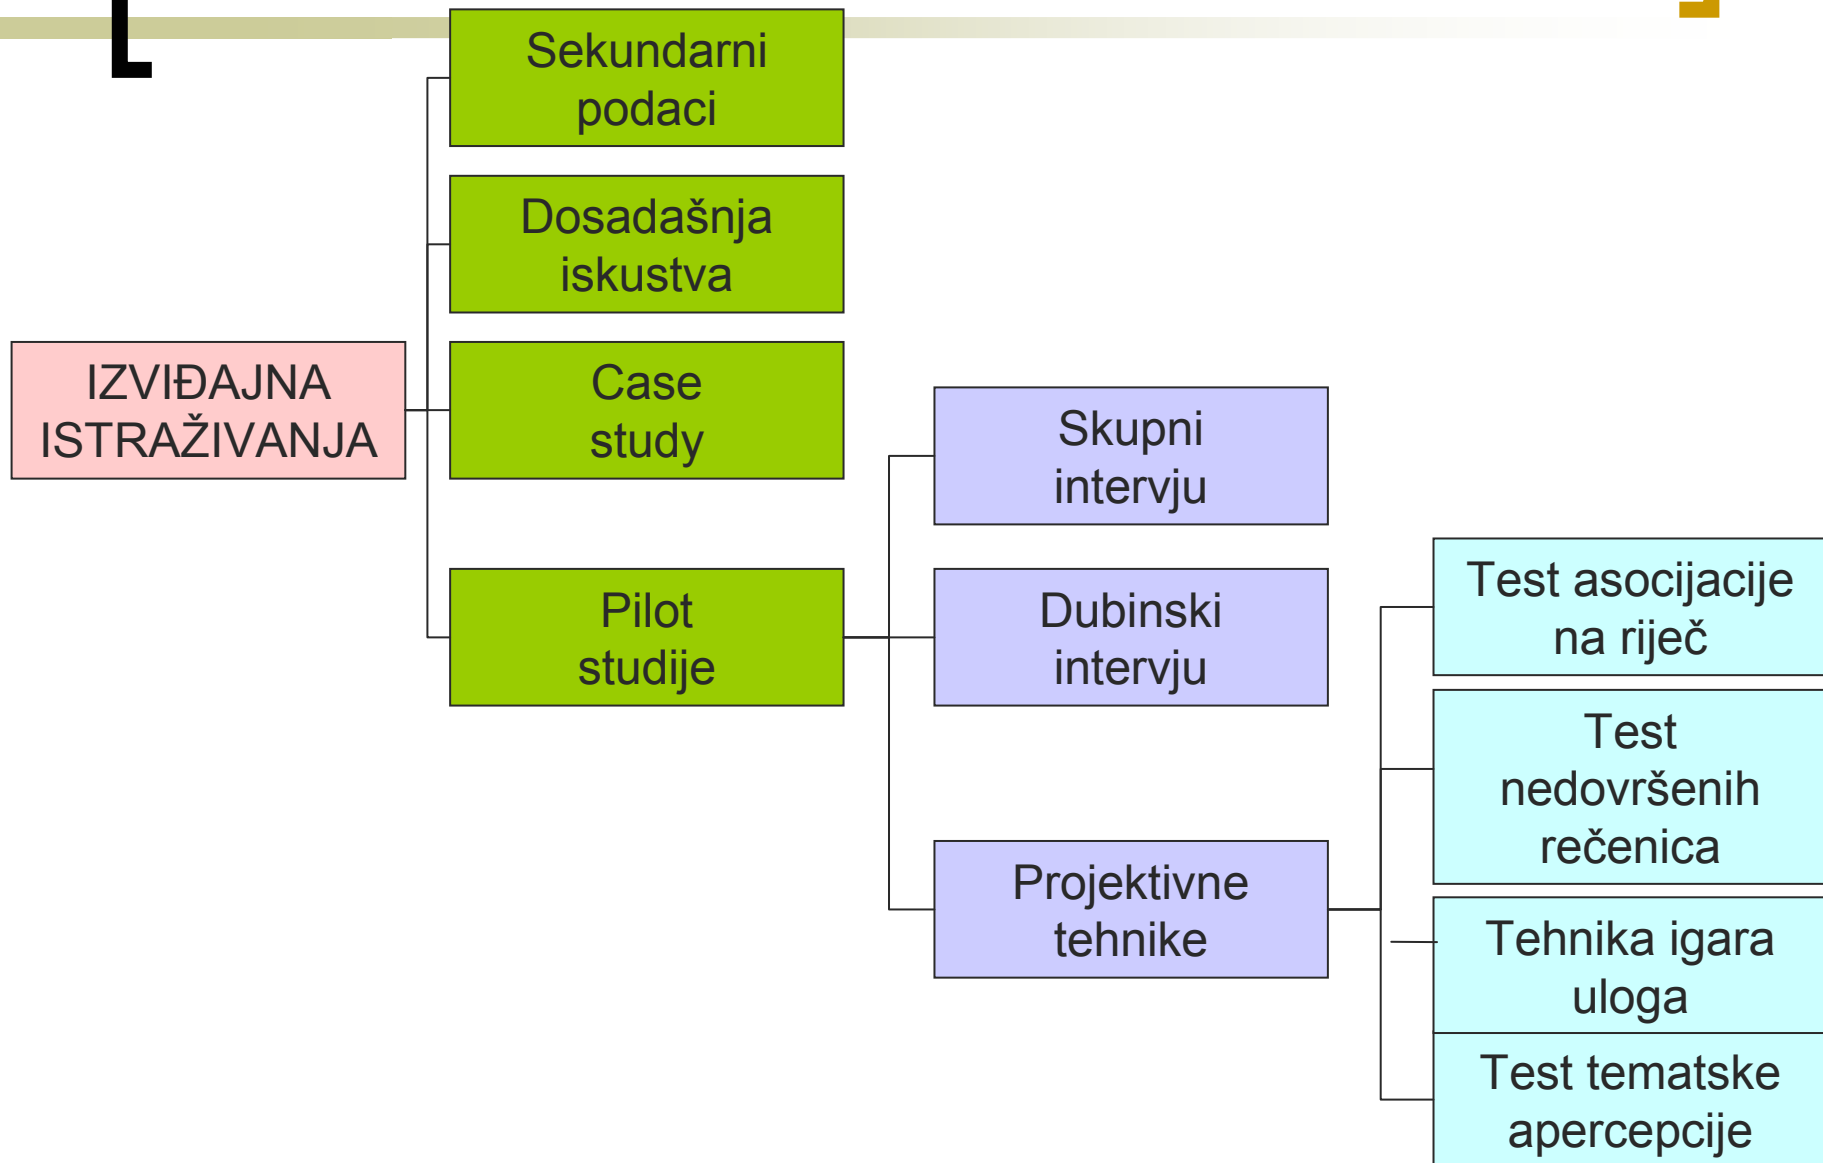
IZVIĐAJNA ISTRAŽIVANJA

Sekundarni podaci

Dosadašnja iskustva

Case study

Pilot studije

Skupni intervju

Dubinski intervju

Projektivne tehnike

Test asocijacije na riječ

Test nedovršenih rečenica

Tehnika igara uloga

Test tematske apercepcije